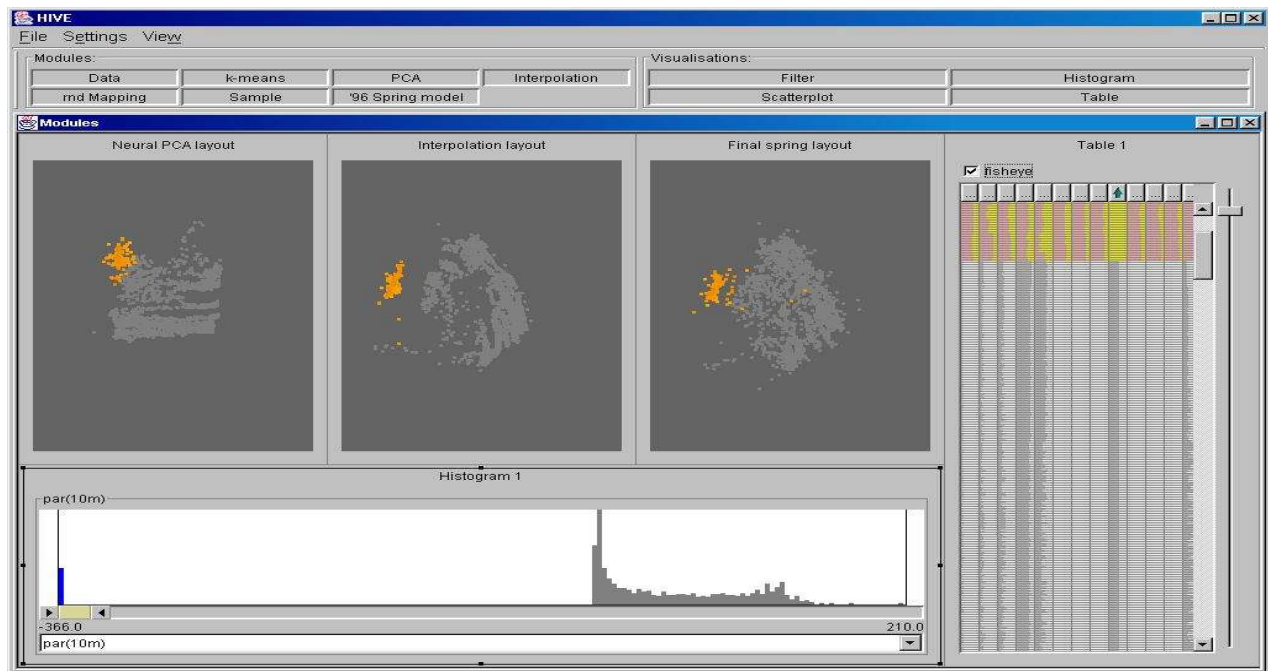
HIVE

File Settings View

Modules:

Data | k-means | PCA | Interpolation

rnd Mapping | Sample | '96 Spring model

Visualisations:

Filter | Histogram

Scatterplot | Table

Modules

Neural PCA layout

Interpolation layout

Final spring layout

Table 1

fisheye

Histogram 1

par(10m)

-366.0

210.0

par(10m)